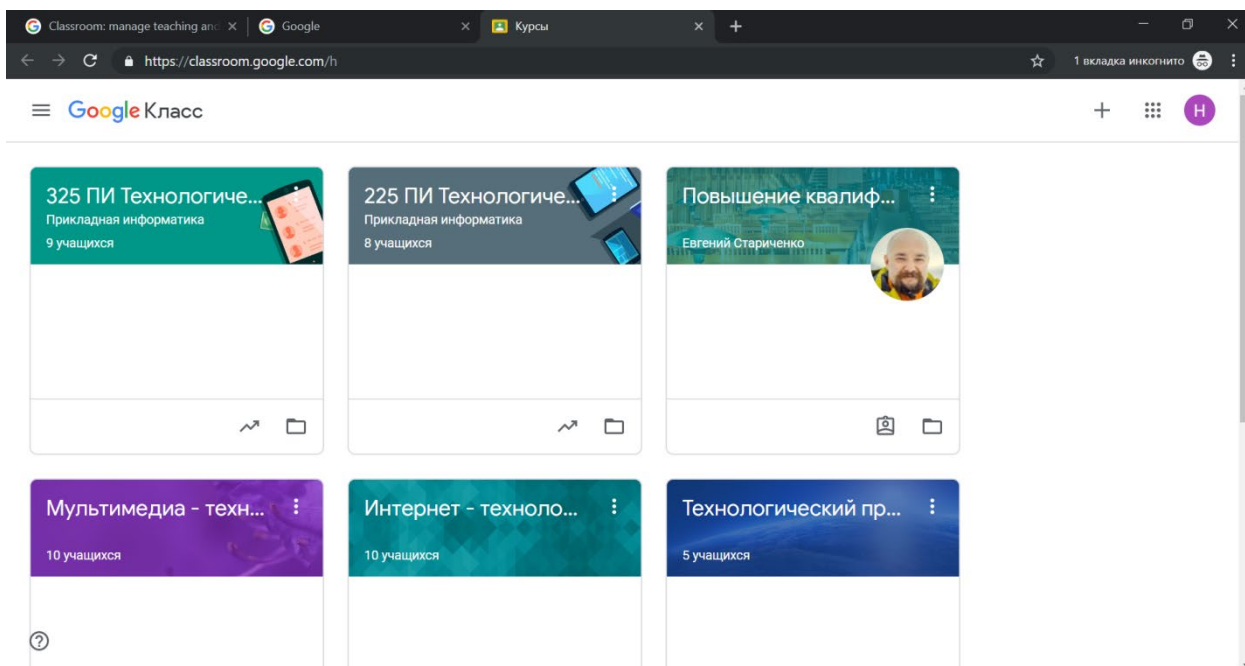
Classroom: manage teaching anc ×
Google ×
Курсы ×
+
https://classroom.google.com/h
1 вкладка инкогнито

Google Класс
H

325 ПИ Технологиче...
Прикладная информатика
9 учащихся

225 ПИ Технологиче...
Прикладная информатика
8 учащихся

Повышение квалиф...
Евгений Стариченко

Мультимедиа - техн...
10 учащихся

Интернет - техноло...
10 учащихся

Технологический пр...
5 учащихся

?